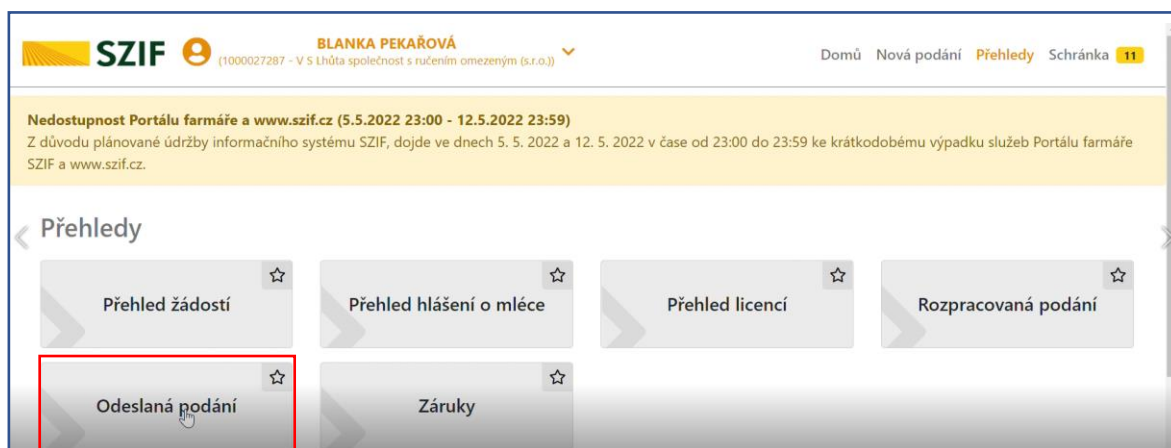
SZIF BLANKA PEKAŘOVÁ (1000027287 - V S Lhůta společnost s ručením omezeným (s.r.o.))

Domů Nová podání Přehledy Schránka 11

Nedostupnost Portálu farmáře a www.szif.cz (5.5.2022 23:00 - 12.5.2022 23:59)
Z důvodu plánované údržby informačního systému SZIF, dojde ve dnech 5. 5. 2022 a 12. 5. 2022 v čase od 23:00 do 23:59 ke krátkodobému výpadku služeb Portálu farmáře SZIF a www.szif.cz.

Přehledy

Přehled žádostí

Přehled hlášení o mléce

Přehled licencí

Rozpracovaná podání

Odeslaná podání

Záruky